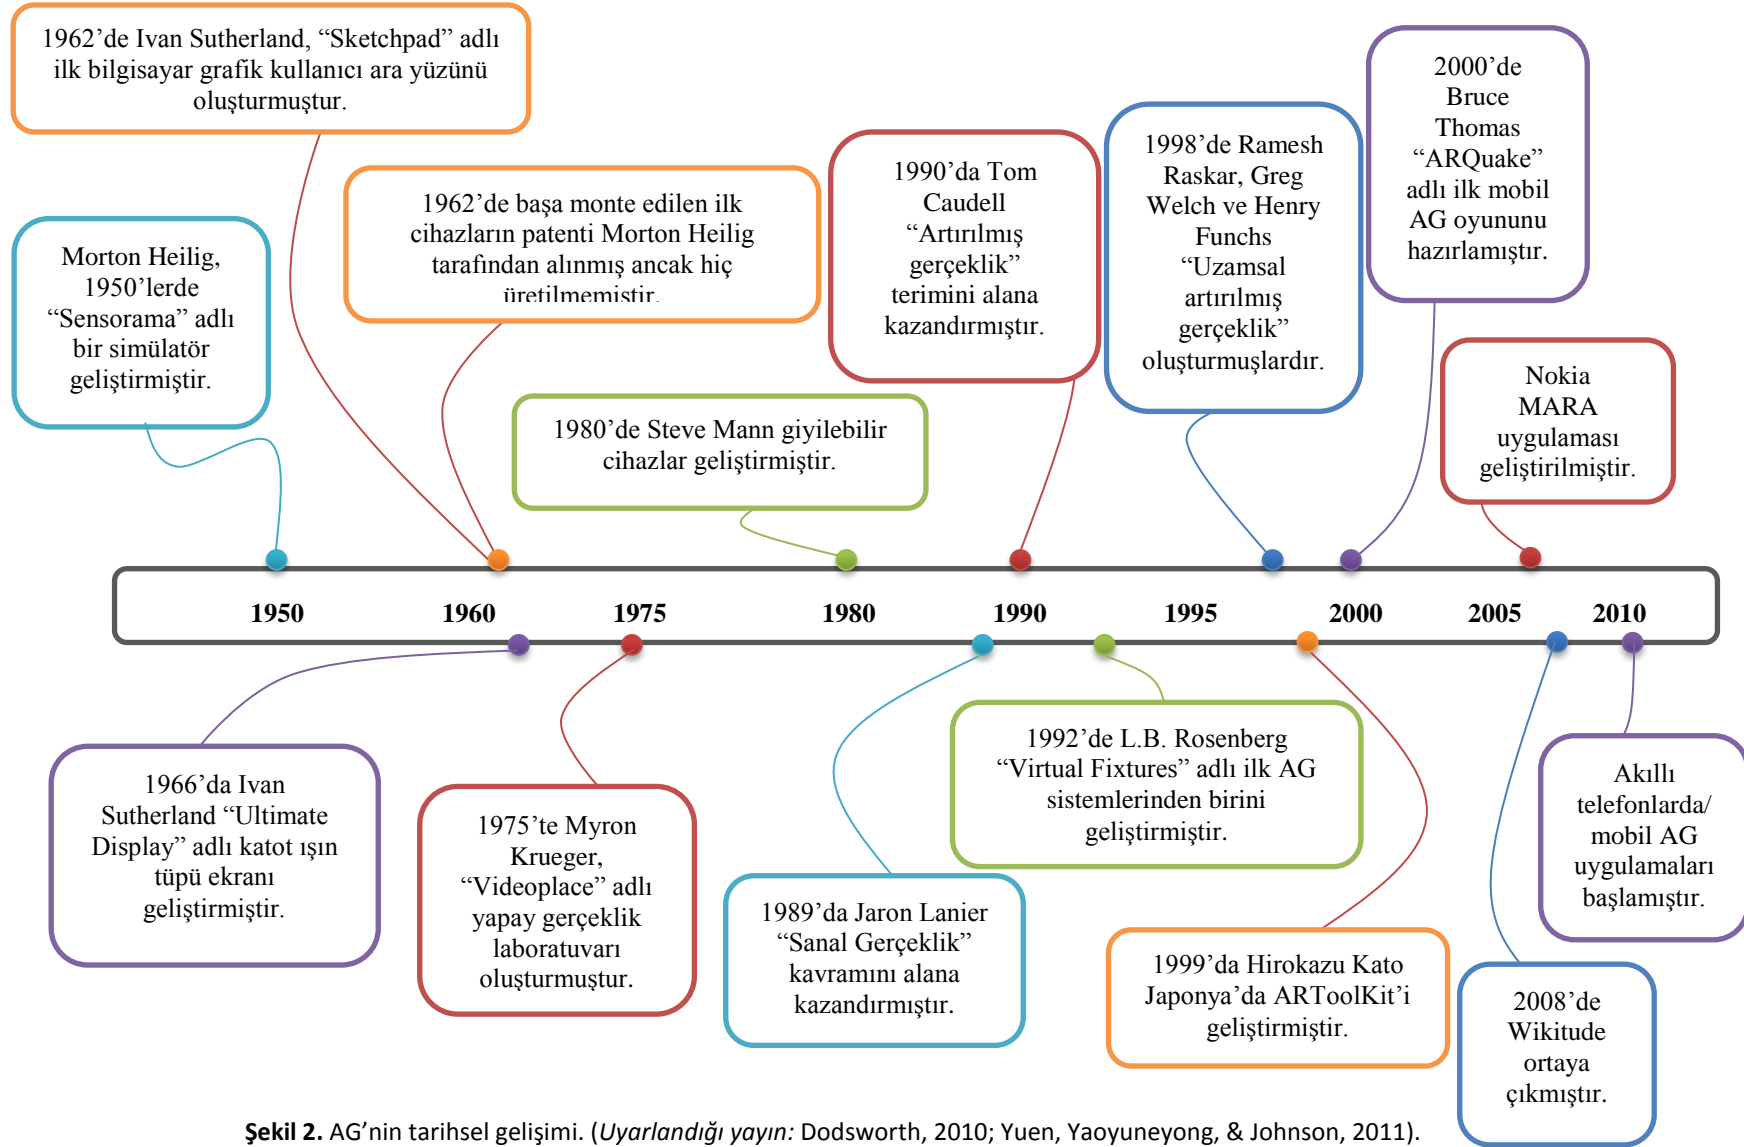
1962’de Ivan Sutherland, “Sketchpad” adlı ilk bilgisayar grafik kullanıcı ara yüzünü oluşturmuştur.

Morton Heilig, 1950’lerde “Sensorama” adlı bir simülatör geliştirmiştir.

1962’de başa monte edilen ilk cihazların patenti Morton Heilig tarafından alınmış ancak hiç üretilmemiştir.

1990’da Tom Caudell “Artırılmış gerçeklik” terimini alana kazandırmıştır.

1998’de Ramesh Raskar, Greg Welch ve Henry Funchs “Uzamsal artırılmış gerçeklik” oluşturmuşlardır.

2000’de Bruce Thomas “ARQuake” adlı ilk mobil AG oyununu hazırlamıştır.

1980’de Steve Mann giyilebilir cihazlar geliştirmiştir.

Nokia MARA uygulaması geliştirilmiştir.

1950 1960 1975 1980 1990 1995 2000 2005 2010

1966’da Ivan Sutherland “Ultimate Display” adlı katot ışın tüpü ekranı geliştirmiştir.

1975’te Myron Krueger, “Videoplace” adlı yapay gerçeklik laboratuvarı oluşturmuştur.

1992’de L.B. Rosenberg “Virtual Fixtures” adlı ilk AG sistemlerinden birini geliştirmiştir.

Akıllı telefonlarda/ mobil AG uygulamaları başlamıştır.

1989’da Jaron Lanier “Sanal Gerçeklik” kavramını alana kazandırmıştır.

1999’da Hirokazu Kato Japonya’da ARToolKit’i geliştirmiştir.

2008’de Wikitude ortaya çıkmıştır.

Şekil 2. AG’nin tarihsel gelişimi. (Uyarlandığı yayın: Dodsworth, 2010; Yuen, Yaoyuneyong, & Johnson, 2011).